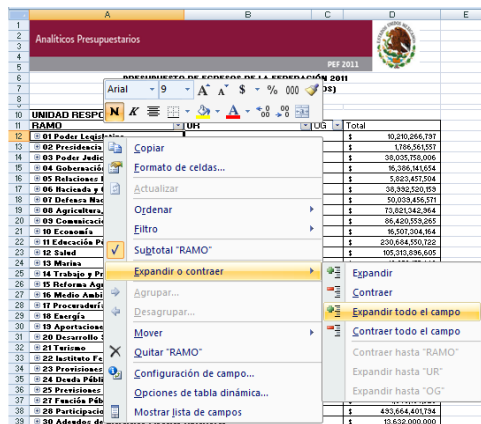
| | A | B | C | D | E |
|---|---|---|---|---|---|
| 1 | | | | | |
| 2 | Analiticos Presupuestarios | | | | |
| 3 | | | | | |
| 4 | | | | PEF 2011 | |
| 5 | | | | | |
| 6 | PRESUPUESTO DE EGRESOS DE LA FEDERACIÓN 2011 | | | | |
| 7 | | | | | |
| 8 | | | | | |
| 9 | | | | | |
| 10 | UNIDAD RESPO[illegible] | | | | |
| 11 | RAMO | UR | OG | Total | |
| 12 | ⊕ 01 Poder Legislativo | | | $ 10,210,266,737 | |
| 13 | ⊕ 02 Presidencia | | | $ 1,786,561,571 | |
| 14 | ⊕ 03 Poder Judic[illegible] | | | $ 38,035,758,006 | |
| 15 | ⊕ 04 Gobernació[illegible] | | | $ 16,386,141,654 | |
| 16 | ⊕ 05 Relaciones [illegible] | | | $ 5,823,457,504 | |
| 17 | ⊕ 06 Hacienda y C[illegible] | | | $ 38,992,520,159 | |
| 18 | ⊕ 07 Defensa Nac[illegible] | | | $ 50,039,456,571 | |
| 19 | ⊕ 08 Agricultura,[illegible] | | | $ 73,821,342,964 | |
| 20 | ⊕ 09 Comunicaci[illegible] | | | $ 86,420,553,265 | |
| 21 | ⊕ 10 Economía | | | $ 16,507,304,164 | |
| 22 | ⊕ 11 Educación P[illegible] | | | $ 230,684,550,722 | |
| 23 | ⊕ 12 Salud | | | $ 105,313,896,605 | |
| 24 | ⊕ 13 Marina | | | | |
| 25 | ⊕ 14 Trabajo y P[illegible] | | | | |
| 26 | ⊕ 15 Reforma Ag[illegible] | | | | |
| 27 | ⊕ 16 Medio Ambi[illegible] | | | | |
| 28 | ⊕ 17 Procuradurí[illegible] | | | | |
| 29 | ⊕ 18 Energía | | | | |
| 30 | ⊕ 19 Aportacione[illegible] | | | | |
| 31 | ⊕ 20 Desarrollo S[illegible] | | | | |
| 32 | ⊕ 21 Turismo | | | | |
| 33 | ⊕ 22 Instituto Fe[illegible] | | | | |
| 34 | ⊕ 23 Provisiones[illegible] | | | | |
| 35 | ⊕ 24 Deuda Públi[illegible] | | | | |
| 36 | ⊕ 25 Previsiones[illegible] | | | | |
| 37 | ⊕ 27 Función Púb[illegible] | | | | |
| 38 | ⊕ 28 Participacio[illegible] | | | $ 433,664,401,734 | |
| 39 | ⊕ 30 Adeudos de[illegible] | | | $ 13,632,000,000 | |

Arial 9 A A $ % 000
N K

Copiar
Formato de celdas...
Actualizar
Ordenar
Filtro
Subtotal "RAMO"
Expandir o contraer
Agrupar...
Desagrupar...
Mover
Quitar "RAMO"
Configuración de campo...
Opciones de tabla dinámica...
Mostrar lista de campos

Expandir
Contraer
Expandir todo el campo
Contraer todo el campo
Contraer hasta "RAMO"
Expandir hasta "UR"
Expandir hasta "OG"